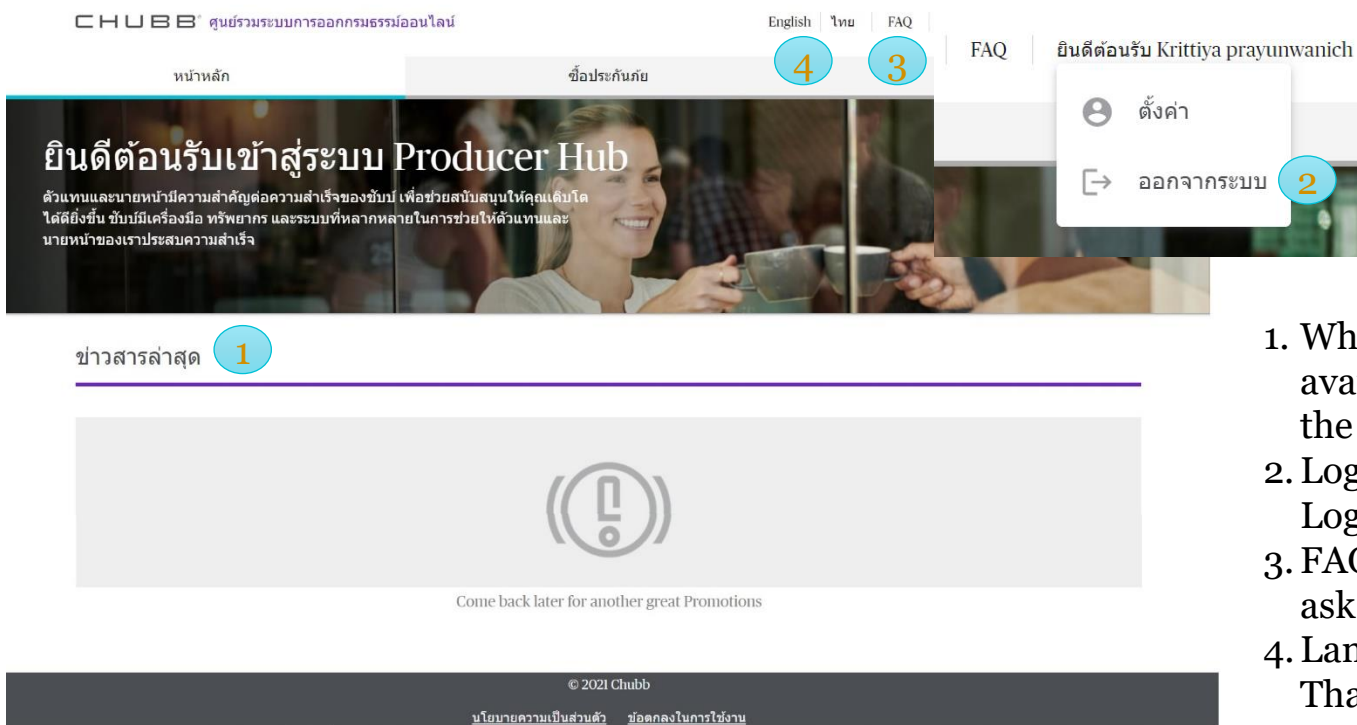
CHUBB ศูนย์รวมระบบการออกกรมธรรม์ออนไลน์

English | ไทย | FAQ

4 3

FAQ | ยินดีต้อนรับ Krittiya prayunwanich

หน้าหลัก

ซื้อประกันภัย

ตั้งค่า

ออกจากระบบ 2

ยินดีต้อนรับเข้าสู่ระบบ Producer Hub

ตัวแทนและนายหน้ามีความสำคัญต่อความสำเร็จของชับบ์ เพื่อช่วยสนับสนุนให้คุณเติบโตได้ดียิ่งขึ้น ชับบ์มีเครื่องมือ ทรัพยากร และระบบที่หลากหลายในการช่วยให้ตัวแทนและนายหน้าของเราประสบความสำเร็จ

ข่าวสารล่าสุด 1

Come back later for another great Promotions

© 2021 Chubb

นโยบายความเป็นส่วนตัว ข้อตกลงในการใช้งาน

1. Wh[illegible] ava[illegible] the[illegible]
2. Log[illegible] Log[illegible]
3. FA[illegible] ask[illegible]
4. Lan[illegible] Tha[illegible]